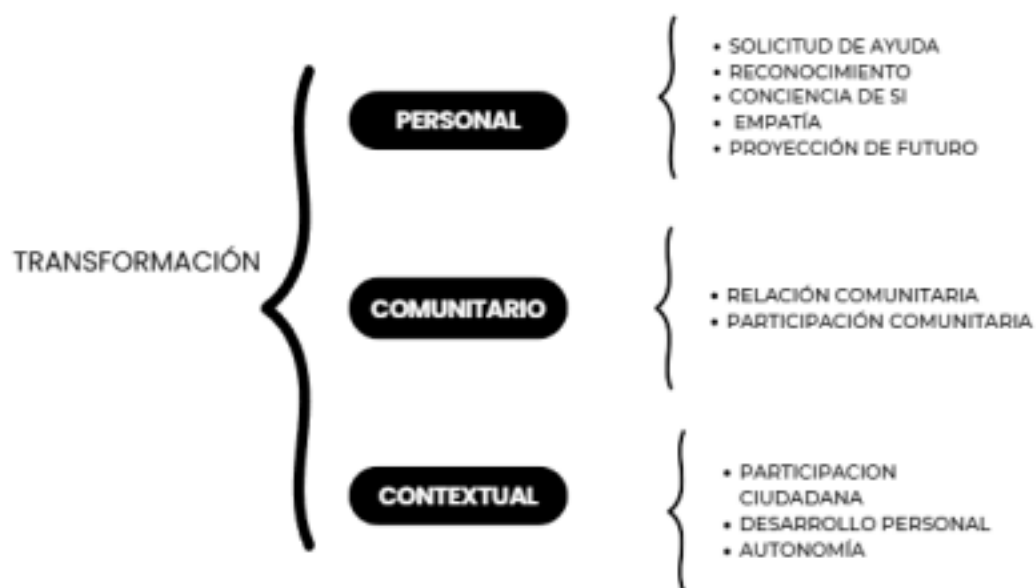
TRANSFORMACIÓN

PERSONAL

- SOLICITUD DE AYUDA
- RECONOCIMIENTO
- CONCIENCIA DE SI
- EMPATÍA
- PROYECCIÓN DE FUTURO

COMUNITARIO

- RELACIÓN COMUNITARIA
- PARTICIPACIÓN COMUNITARIA

CONTEXTUAL

- PARTICIPACION CIUDADANA
- DESARROLLO PERSONAL
- AUTONOMÍA